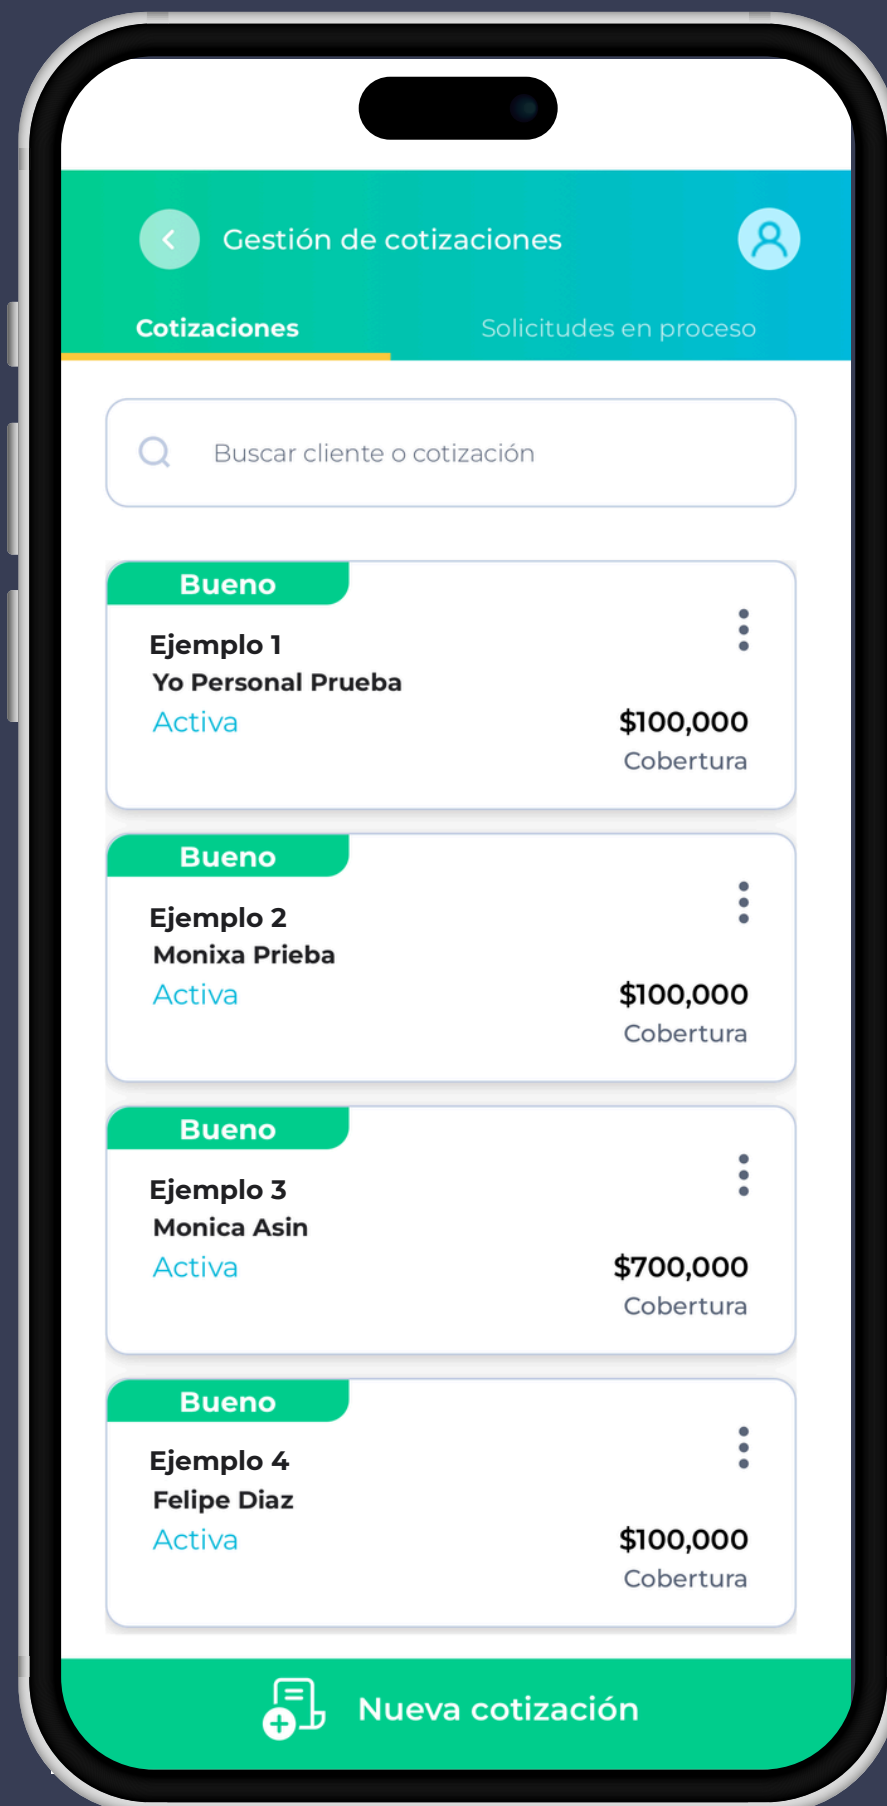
Gestión de cotizaciones

Cotizaciones

Solicitudes en proceso

Buscar cliente o cotización

Bueno
Ejemplo 1
Yo Personal Prueba
Activa
$100,000
Cobertura

Bueno
Ejemplo 2
Monixa Prieba
Activa
$100,000
Cobertura

Bueno
Ejemplo 3
Monica Asin
Activa
$700,000
Cobertura

Bueno
Ejemplo 4
Felipe Diaz
Activa
$100,000
Cobertura

Nueva cotización